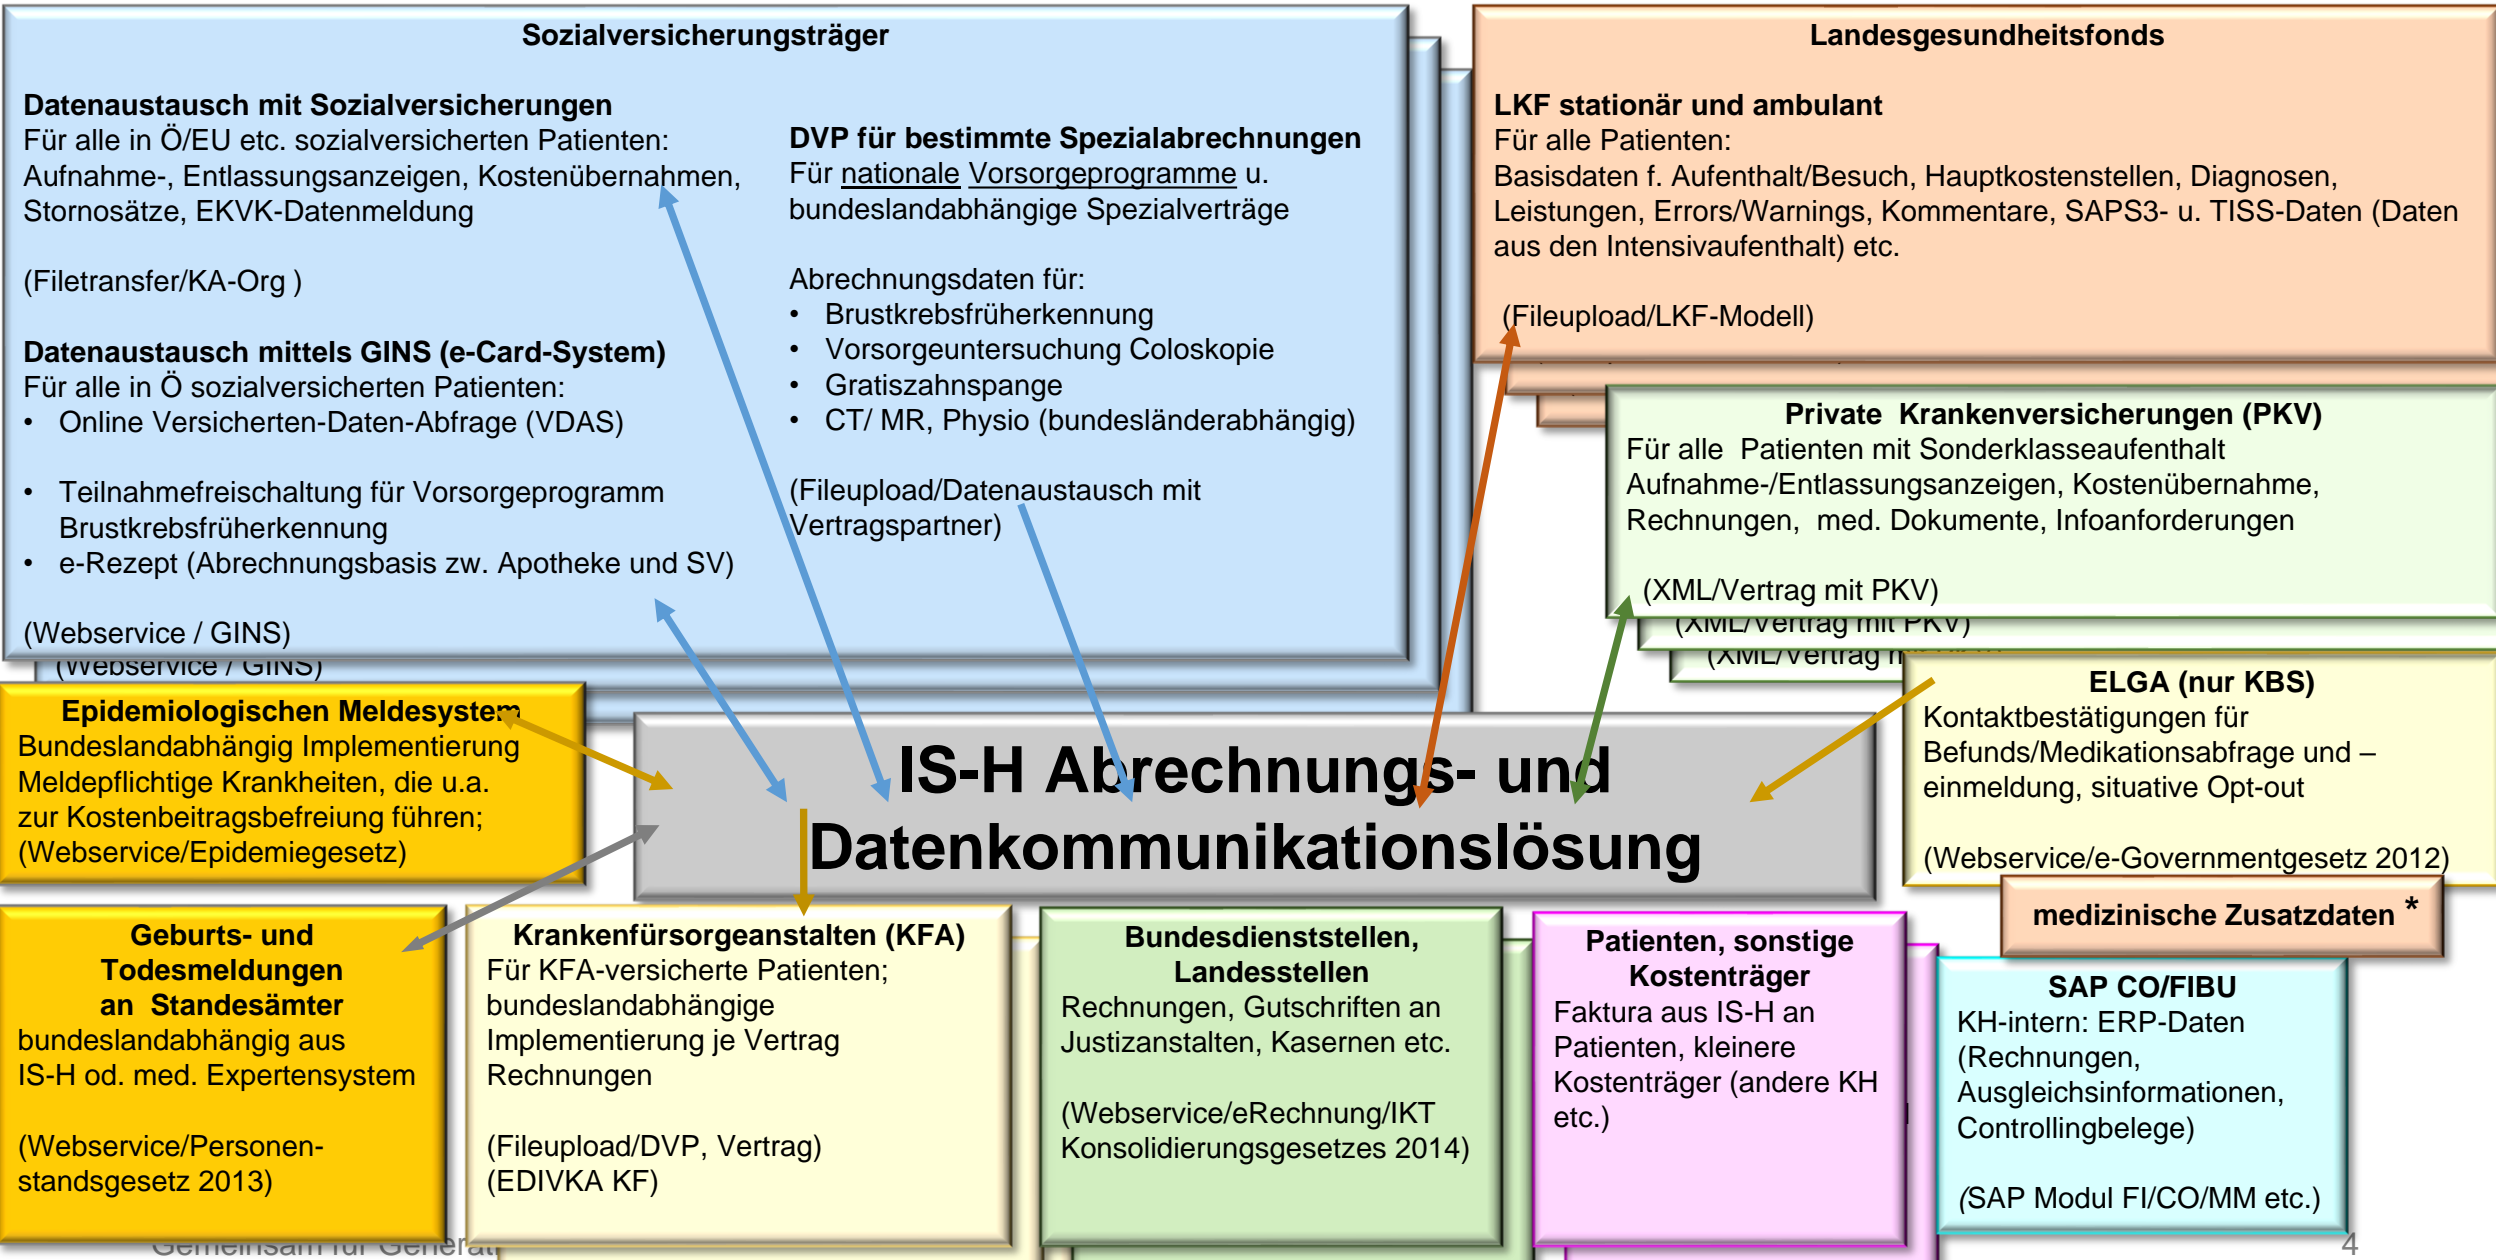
Sozialversicherungsträger

Datenaustausch mit Sozialversicherungen
Für alle in Ö/EU etc. sozialversicherten Patienten: Aufnahme-, Entlassungsanzeigen, Kostenübernahmen, Stornosätze, EKVK-Datenmeldung

(Filetransfer/KA-Org )

Datenaustausch mittels GINS (e-Card-System)
Für alle in Ö sozialversicherten Patienten:
• Online Versicherten-Daten-Abfrage (VDAS)

• Teilnahmefreischaltung für Vorsorgeprogramm Brustkrebsfrüherkennung
• e-Rezept (Abrechnungsbasis zw. Apotheke und SV)

(Webservice / GINS)

DVP für bestimmte Spezialabrechnungen
Für nationale Vorsorgeprogramme u. bundeslandabhängige Spezialverträge

Abrechnungsdaten für:
• Brustkrebsfrüherkennung
• Vorsorgeuntersuchung Coloskopie
• Gratiszahnspange
• CT/ MR, Physio (bundesländerabhängig)

(Fileupload/Datenaustausch mit Vertragspartner)

(Webservice / GINS)

Landesgesundheitsfonds

LKF stationär und ambulant
Für alle Patienten:
Basisdaten f. Aufenthalt/Besuch, Hauptkostenstellen, Diagnosen, Leistungen, Errors/Warnings, Kommentare, SAPS3- u. TISS-Daten (Daten aus den Intensivaufenthalt) etc.

(Fileupload/LKF-Modell)

Private Krankenversicherungen (PKV)
Für alle Patienten mit Sonderklasseaufenthalt
Aufnahme-/Entlassungsanzeigen, Kostenübernahme, Rechnungen, med. Dokumente, Infoanforderungen

(XML/Vertrag mit PKV)

(XML/Vertrag mit PKV)

(XML/Vertrag m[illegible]

Epidemiologischen Meldesystem
Bundeslandabhängig Implementierung Meldepflichtige Krankheiten, die u.a. zur Kostenbeitragsbefreiung führen;
(Webservice/Epidemiegesetz)

IS-H Abrechnungs- und Datenkommunikationslösung

ELGA (nur KBS)
Kontaktbestätigungen für Befunds/Medikationsabfrage und –einmeldung, situative Opt-out

(Webservice/e-Governmentgesetz 2012)

medizinische Zusatzdaten *

Geburts- und Todesmeldungen an Standesämter
bundeslandabhängig aus IS-H od. med. Expertensystem

(Webservice/Personenstandsgesetz 2013)

Krankenfürsorgeanstalten (KFA)
Für KFA-versicherte Patienten; bundeslandabhängige Implementierung je Vertrag Rechnungen

(Fileupload/DVP, Vertrag)
(EDIVKA KF)

Bundesdienststellen, Landesstellen
Rechnungen, Gutschriften an Justizanstalten, Kasernen etc.

(Webservice/eRechnung/IKT Konsolidierungsgesetzes 2014)

Patienten, sonstige Kostenträger
Faktura aus IS-H an Patienten, kleinere Kostenträger (andere KH etc.)

SAP CO/FIBU
KH-intern: ERP-Daten (Rechnungen, Ausgleichsinformationen, Controllingbelege)

(SAP Modul FI/CO/MM etc.)

Gemeinsam für Gener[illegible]

4